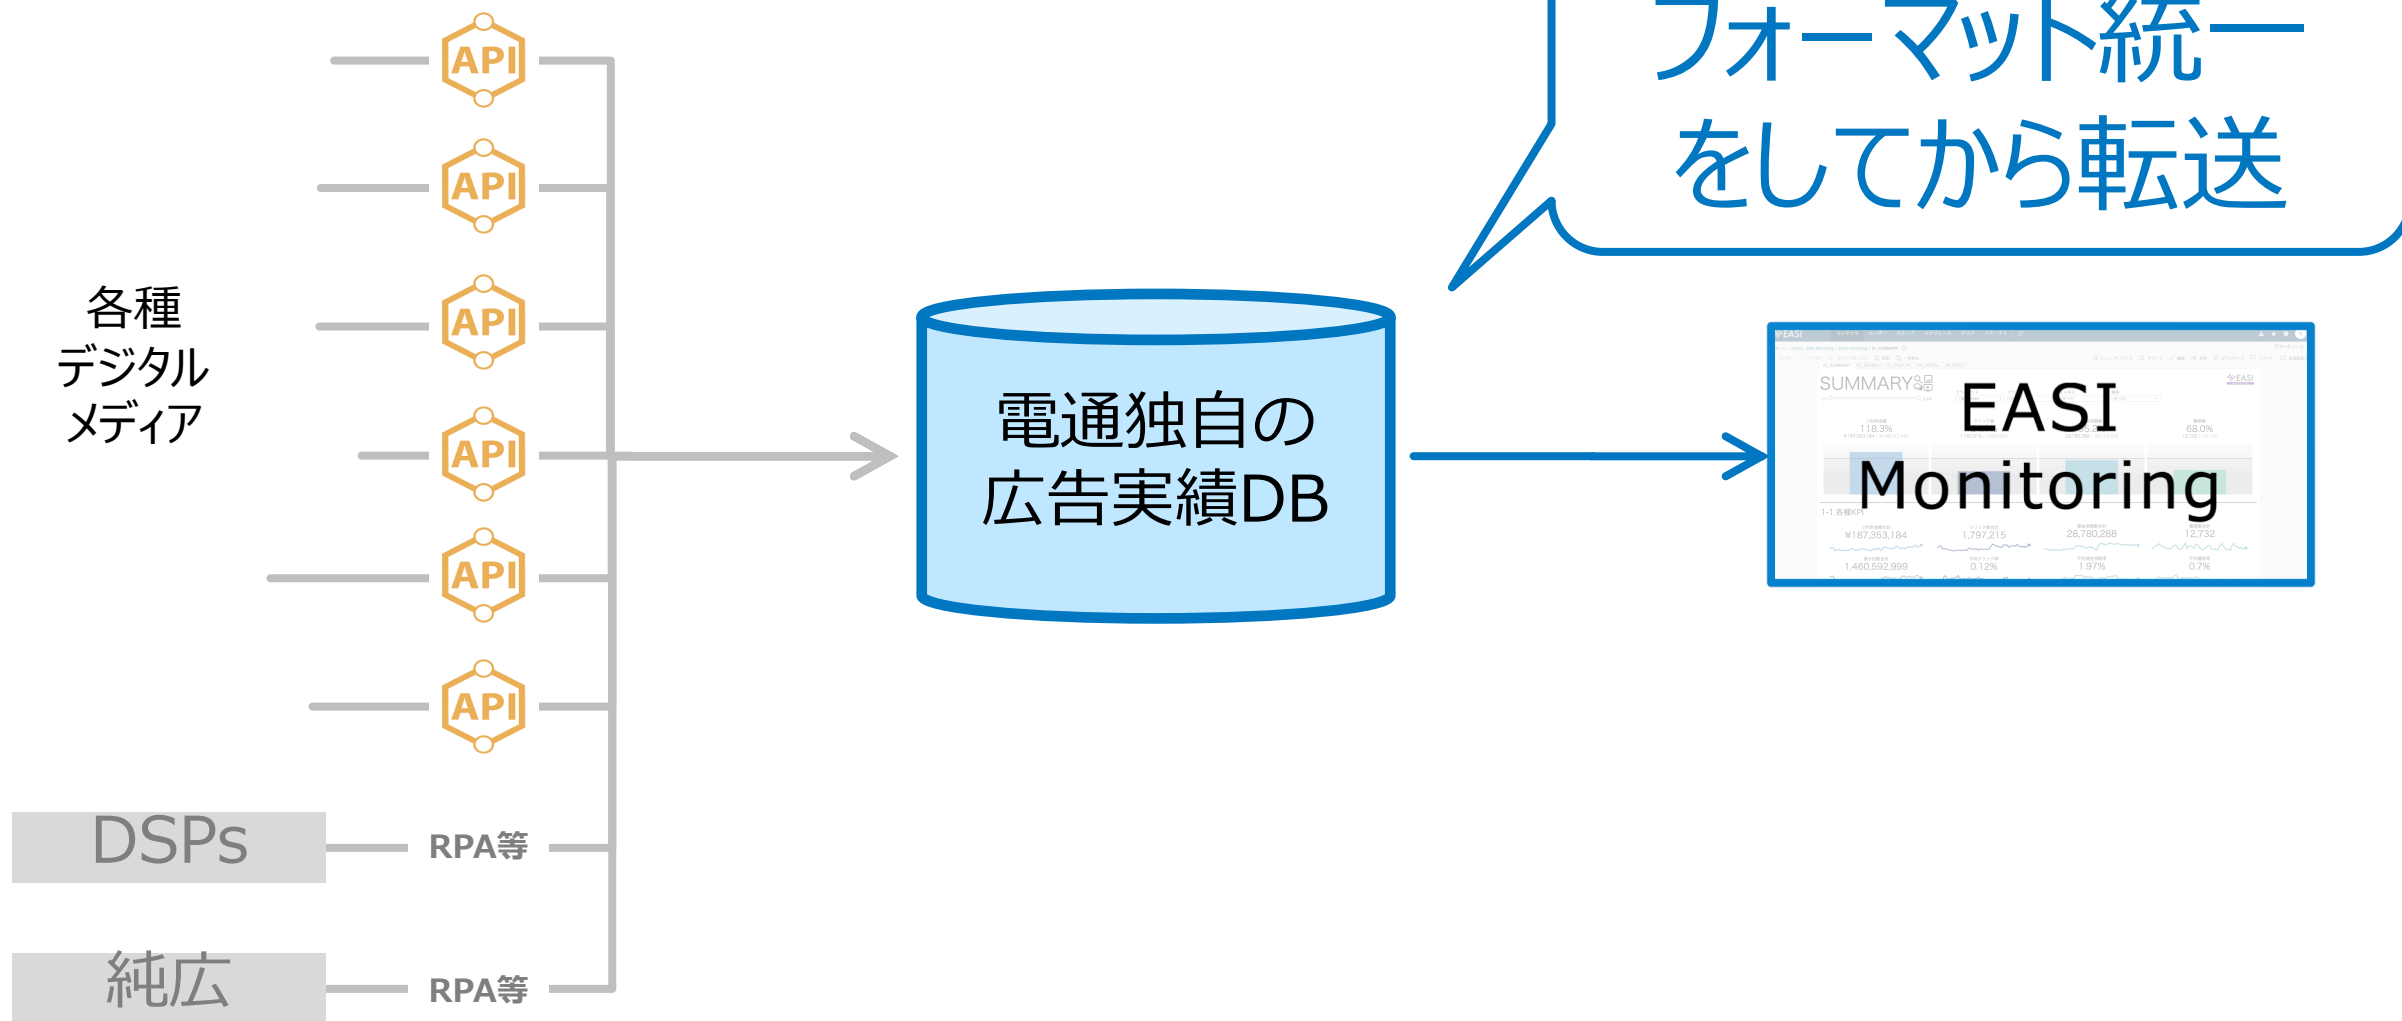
フォーマット統一
をしてから転送

API
API
API
API
API
API

各種
デジタル
メディア

電通独自の
広告実績DB

EASI
Monitoring

SUMMARY

118.3%
68.0%
1-1.各種KPI
¥187,353,184
1,797,215
28,780,288
12,732
1,460,592,999
0.12%
1.97%
0.7%

DSPs
RPA等

純広
RPA等